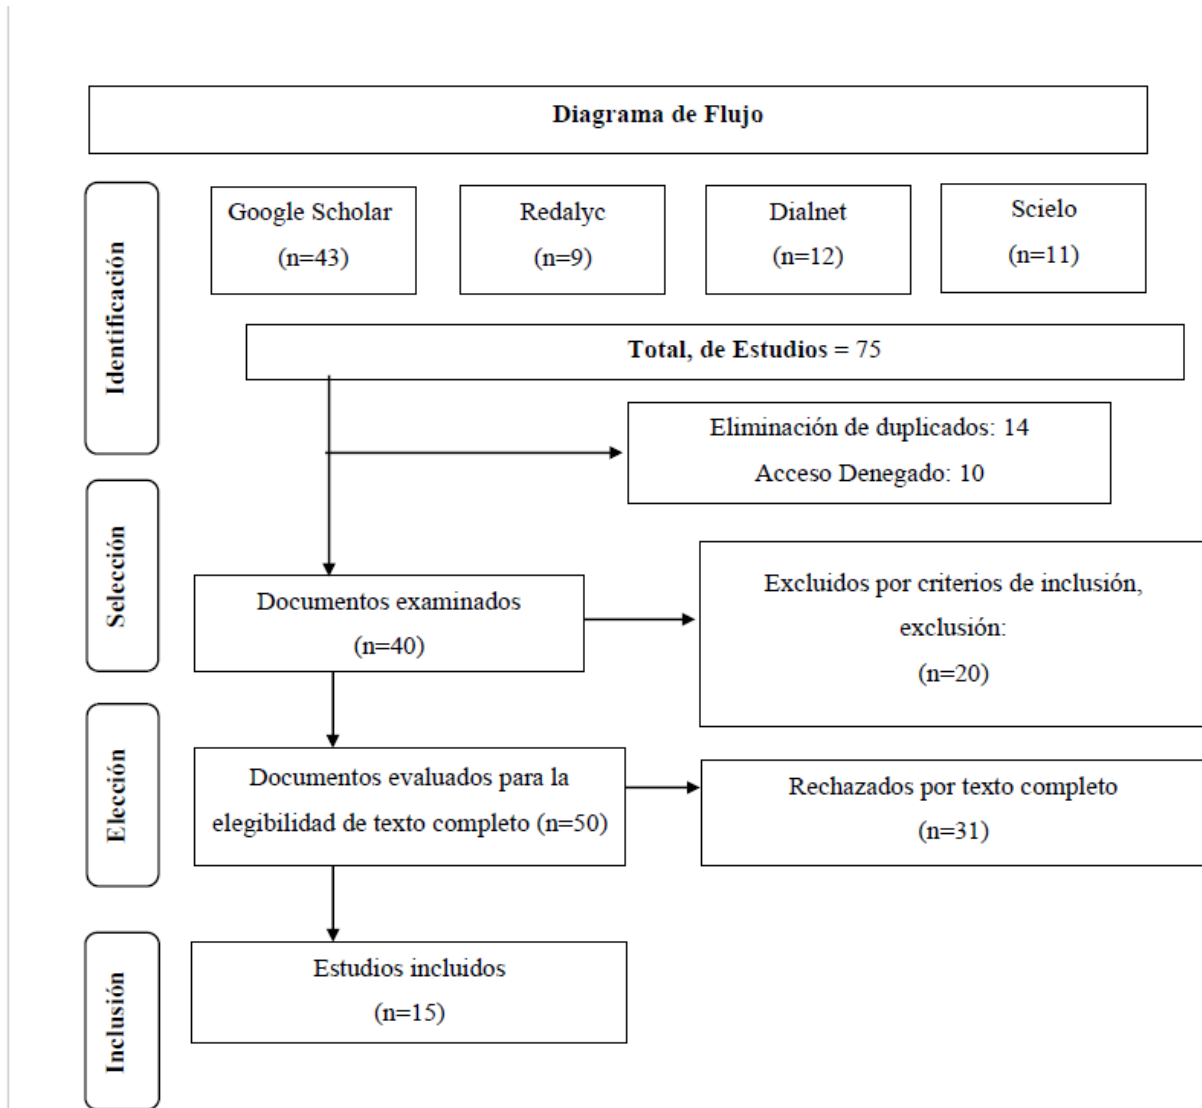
Diagrama de Flujo

Identificación

Google Scholar
(n=43)

Redalyc
(n=9)

Dialnet
(n=12)

Scielo
(n=11)

Total, de Estudios = 75

Eliminación de duplicados: 14
Acceso Denegado: 10

Selección

Documentos examinados
(n=40)

Excluidos por criterios de inclusión, exclusión:
(n=20)

Elección

Documentos evaluados para la elegibilidad de texto completo (n=50)

Rechazados por texto completo
(n=31)

Inclusión

Estudios incluidos
(n=15)